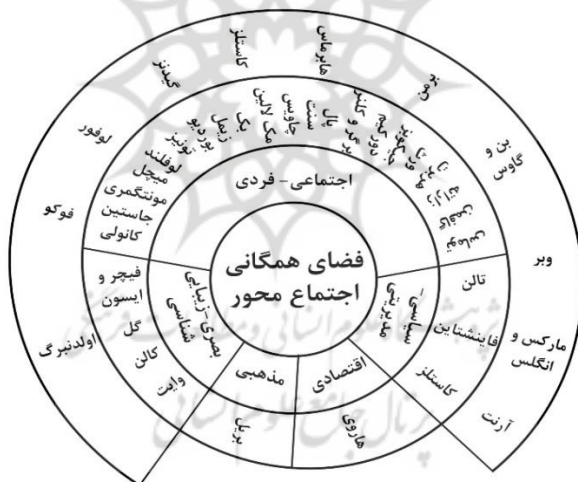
فضای همگانی
اجتماع محور

اجتماعی - فردی

سیاسی - مدیریتی

اقتصادی

مذهبی

بصری - زیبایی شناسی

فیچر و ایسون
گل
کالن
وایت

لوفلند
میچل
مونتگمری
جاستین
کانولی
توبیز
بوردیو
زیمل
مک لاین
چاوس
سنت
بل
برمن و کلیر
دورکیم
جیکوبز
ریگو
ترانسیک

تالن
فاینشتاین
کاستلز

هاروی

بربل

فوکو
لوفور
گیدنز
کاستلز
هابرماس
دیویز
بن و گاوس
وبر
مارکس و انگلس
آرنت
اولدنبرگ